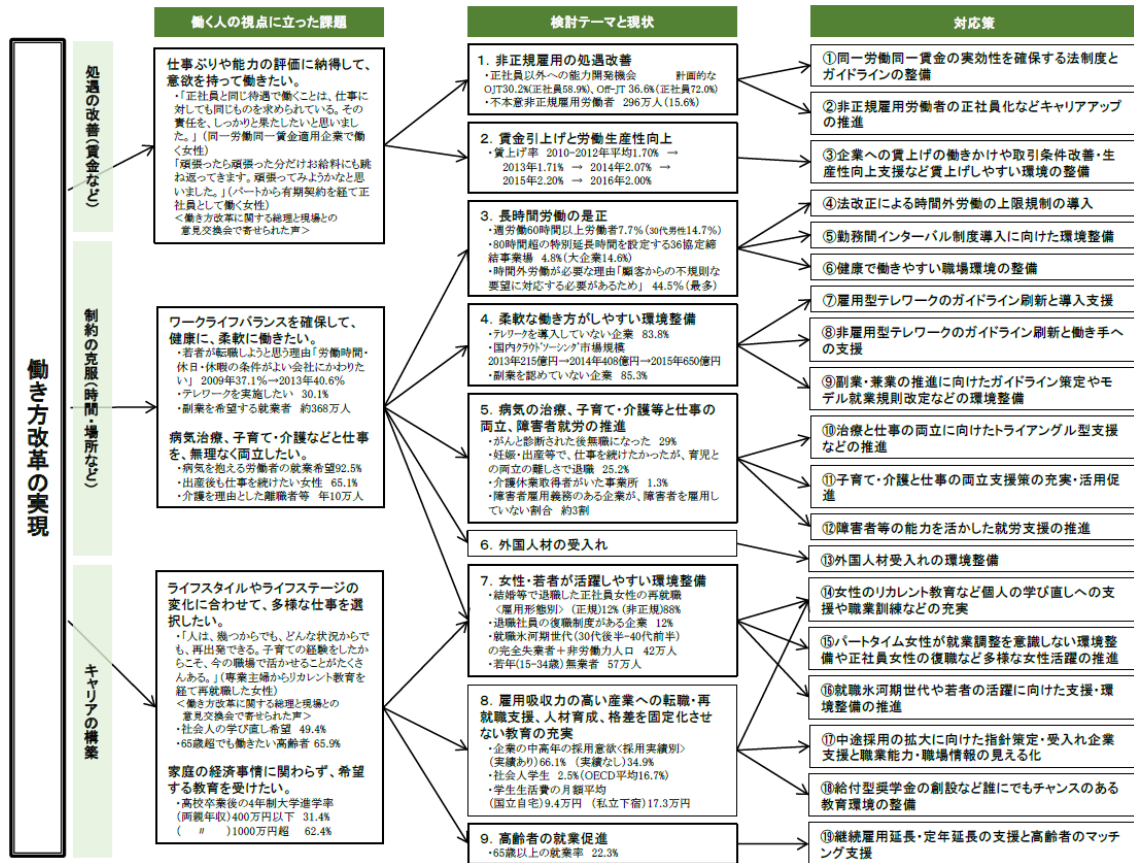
働き方改革の実現

働く人の視点に立った課題

検討テーマと現状

対応策

処遇の改善（賃金など）

仕事ぶりや能力の評価に納得して、意欲を持って働きたい。
・「正社員と同じ待遇で働くことは、仕事に対しても同じものを求められている。その責任を、しっかりと果たしたいと思いました。」（同一労働同一賃金適用企業で働く女性）
「頑張ったら頑張った分だけお給料にも跳ね返ってきます。頑張ってみようかなと思いました。」（パートから有期契約を経て正社員として働く女性）
＜働き方改革に関する総理と現場との意見交換会で寄せられた声＞

制約の克服（時間・場所など）

ワークライフバランスを確保して、健康に、柔軟に働きたい。
・若者が転職しようと思う理由「労働時間・休日・休暇の条件がよい会社にかわりたい」 2009年37.1%→2013年40.6%
・テレワークを実施したい 30.1%
・副業を希望する就業者 約368万人

病気治療、子育て・介護などと仕事を、無理なく両立したい。
・病気を抱える労働者の就業希望92.5%
・出産後も仕事を続けたい女性 65.1%
・介護を理由とした離職者等 年10万人

キャリアの構築

ライフスタイルやライフステージの変化に合わせて、多様な仕事を選択したい。
・「人は、幾つからでも、どんな状況からでも、再出発できる。子育ての経験をしたからこそ、今の職場で活かせることがたくさんある。」（専業主婦からリカレント教育を経て再就職した女性）
＜働き方改革に関する総理と現場との意見交換会で寄せられた声＞
・社会人の学び直し希望 49.4%
・65歳超でも働きたい高齢者 65.9%

家庭の経済事情に関わらず、希望する教育を受けたい。
・高校卒業後の4年制大学進学率
（両親年収）400万円以下 31.4%
（ 〃 ）1000万円超 62.4%

1．非正規雇用の処遇改善
・正社員以外への能力開発機会 計画的なOJT30.2%(正社員58.9%)、Off-JT 36.6%(正社員72.0%)
・不本意非正規雇用労働者 296万人（15.6%）

2．賃金引上げと労働生産性向上
・賃上げ率 2010~2012年平均1.70% → 2013年1.71% → 2014年2.07% → 2015年2.20% → 2016年2.00%

3．長時間労働の是正
・週労働60時間以上労働者7.7%(30代男性14.7%)
・80時間超の特別延長時間を設定する36協定締結事業場 4.8%(大企業14.6%)
・時間外労働が必要な理由「顧客からの不規則な要望に対応する必要があるため」 44.5%（最多）

4．柔軟な働き方がしやすい環境整備
・テレワークを導入していない企業 83.8%
・国内クラウドソーシング市場規模
2013年215億円→2014年408億円→2015年650億円
・副業を認めていない企業 85.3%

5．病気の治療、子育て・介護等と仕事の両立、障害者就労の推進
・がんと診断された後無職になった 29%
・妊娠・出産等で、仕事を続けたかったが、育児との両立の難しさで退職 25.2%
・介護休業取得者がいた事業所 1.3%
・障害者雇用義務のある企業が、障害者を雇用していない割合 約3割

6．外国人材の受入れ

7．女性・若者が活躍しやすい環境整備
・結婚等で退職した正社員女性の再就職〈雇用形態別〉（正規）12%（非正規）88%
・退職社員の復職制度がある企業 12%
・就職氷河期世代（30代後半~40代前半）の完全失業者＋非労働力人口 42万人
・若年（15-34歳）無業者 57万人

8．雇用吸収力の高い産業への転職・再就職支援、人材育成、格差を固定化させない教育の充実
・企業の中高年の採用意欲〈採用実績別〉（実績あり）66.1%（実績なし）34.9%
・社会人学生 2.5%（OECD平均16.7%）
・学生生活費の月額平均（国立自宅）9.4万円（私立下宿）17.3万円

9．高齢者の就業促進
・65歳以上の就業率 22.3%

①同一労働同一賃金の実効性を確保する法制度とガイドラインの整備
②非正規雇用労働者の正社員化などキャリアアップの推進
③企業への賃上げの働きかけや取引条件改善・生産性向上支援など賃上げしやすい環境の整備
④法改正による時間外労働の上限規制の導入
⑤勤務間インターバル制度導入に向けた環境整備
⑥健康で働きやすい職場環境の整備
⑦雇用型テレワークのガイドライン刷新と導入支援
⑧非雇用型テレワークのガイドライン刷新と働き手への支援
⑨副業・兼業の推進に向けたガイドライン策定やモデル就業規則改定などの環境整備
⑩治療と仕事の両立に向けたトライアングル型支援などの推進
⑪子育て・介護と仕事の両立支援策の充実・活用促進
⑫障害者等の能力を活かした就労支援の推進
⑬外国人材受入れの環境整備
⑭女性のリカレント教育など個人の学び直しへの支援や職業訓練などの充実
⑮パートタイム女性が就業調整を意識しない環境整備や正社員女性の復職など多様な女性活躍の推進
⑯就職氷河期世代や若者の活躍に向けた支援・環境整備の推進
⑰中途採用の拡大に向けた指針策定・受入れ企業支援と職業能力・職場情報の見える化
⑱給付型奨学金の創設など誰にでもチャンスのある教育環境の整備
⑲継続雇用延長・定年延長の支援と高齢者のマッチング支援